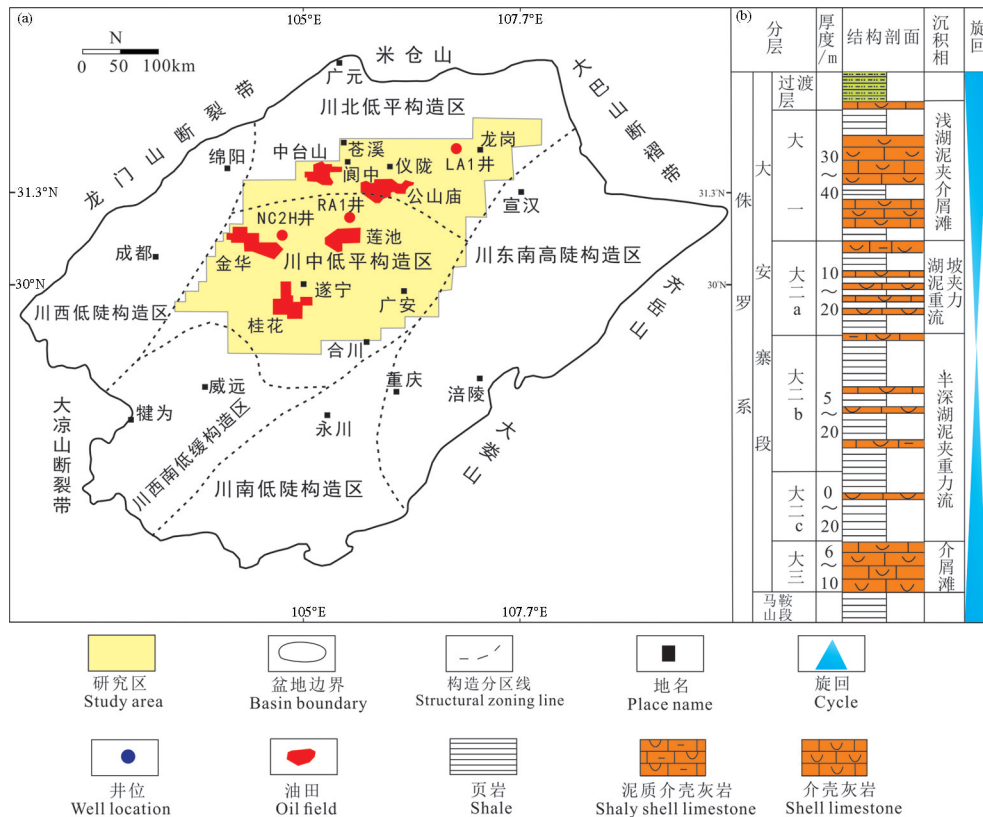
(a)

105°E 107.7°E

N
0 50 100km

米仓山
广元
大巴山断褶带
龙门山断裂带
川北低平构造区
龙岗
苍溪
中台山
绵阳
阆中
仪陇
LA1井
31.3°N
31.3°N
公山庙
RA1井
宣汉
NC2H井
成都
莲池
金华
川中低平构造区
川东南高陡构造区
30°N
30°N
齐岳山
遂宁
川西低陡构造区
广安
桂花
合川
威远
重庆
涪陵
犍为
大凉山断裂带
川西南低缓构造区
永川
大娄山
川南低陡构造区

105°E 107.7°E

(b)

| 分层 | | 厚度/m | 结构剖面 | 沉积相 | 旋回 |
|---|---|---|---|---|---|
| 大佚安罗寨系段 | 过渡层 | | | | |
| | 大一 | 30~40 | | 浅湖泥夹介屑滩 | |
| | 大二a | 10~20 | | 湖泥夹坡重力流 | |
| | 大二b | 5~20 | | 半深湖泥夹重力流 | |
| | 大二c | 0~20 | | | |
| | 大三 | 6~10 | | 介屑滩 | |
| | 马鞍山段 | | | | |

研究区
Study area
盆地边界
Basin boundary
构造分区线
Structural zoning line
地名
Place name
旋回
Cycle
井位
Well location
油田
Oil field
页岩
Shale
泥质介壳灰岩
Shaly shell limestone
介壳灰岩
Shell limestone